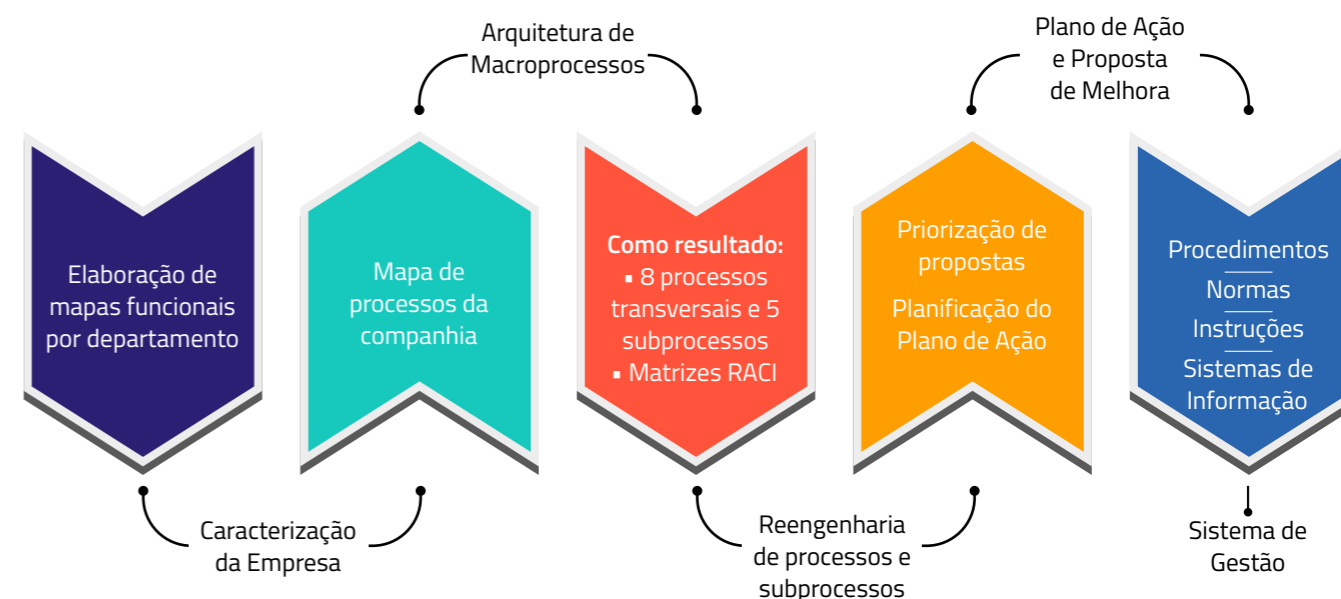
Arquitetura de Macroprocessos

Plano de Ação e Proposta de Melhora

Elaboração de mapas funcionais por departamento

Mapa de processos da companhia

Como resultado:
▪ 8 processos transversais e 5 subprocessos
▪ Matrizes RACI

Priorização de propostas

Planificação do Plano de Ação

Procedimentos
Normas
Instruções
Sistemas de Informação

Caracterização da Empresa

Reengenharia de processos e subprocessos

Sistema de Gestão